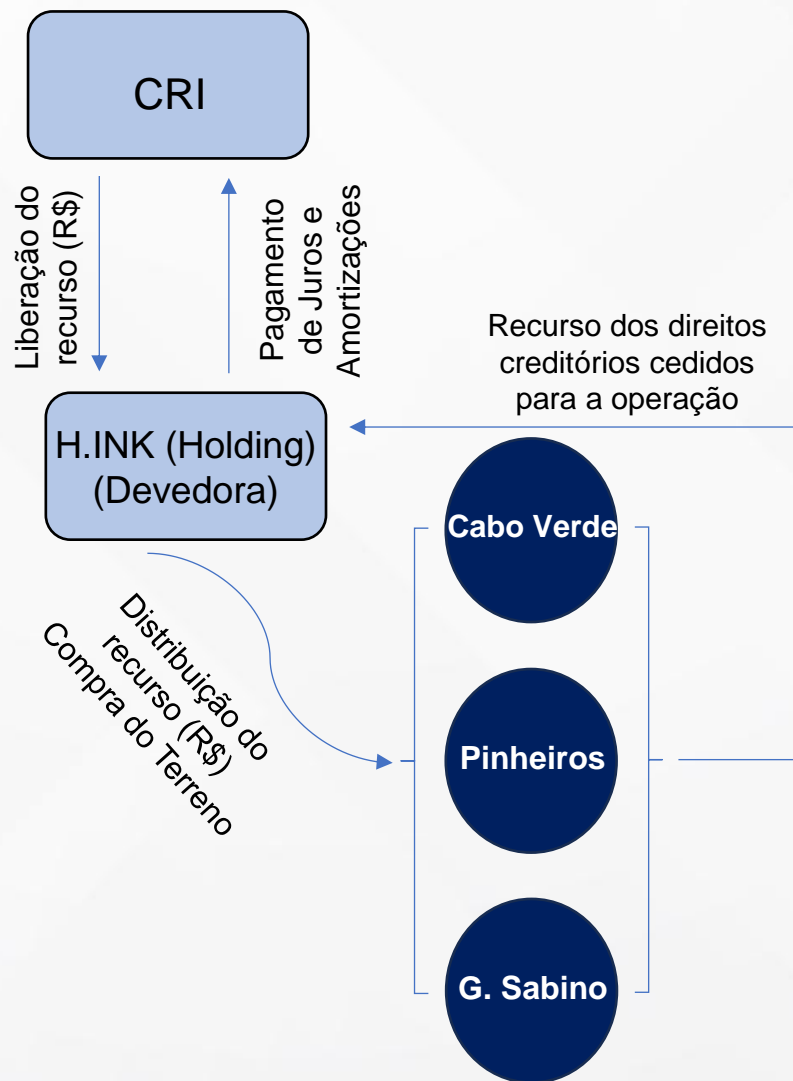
CRI

Liberação do recurso (R$)

Pagamento de Juros e Amortizações

Recurso dos direitos creditórios cedidos para a operação

H.INK (Holding) (Devedora)

Distribuição do recurso (R$) Compra do Terreno

Cabo Verde

Pinheiros

G. Sabino